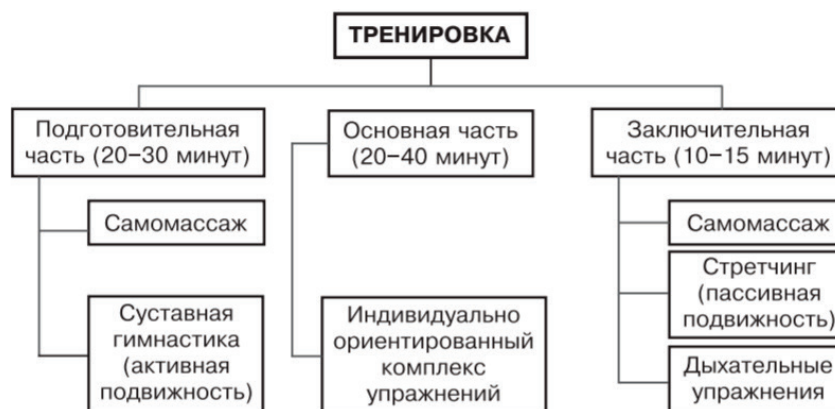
ТРЕНИРОВКА

Подготовительная часть (20–30 минут)

Самомассаж

Суставная гимнастика (активная подвижность)

Основная часть (20–40 минут)

Индивидуально ориентированный комплекс упражнений

Заключительная часть (10–15 минут)

Самомассаж

Стретчинг (пассивная подвижность)

Дыхательные упражнения